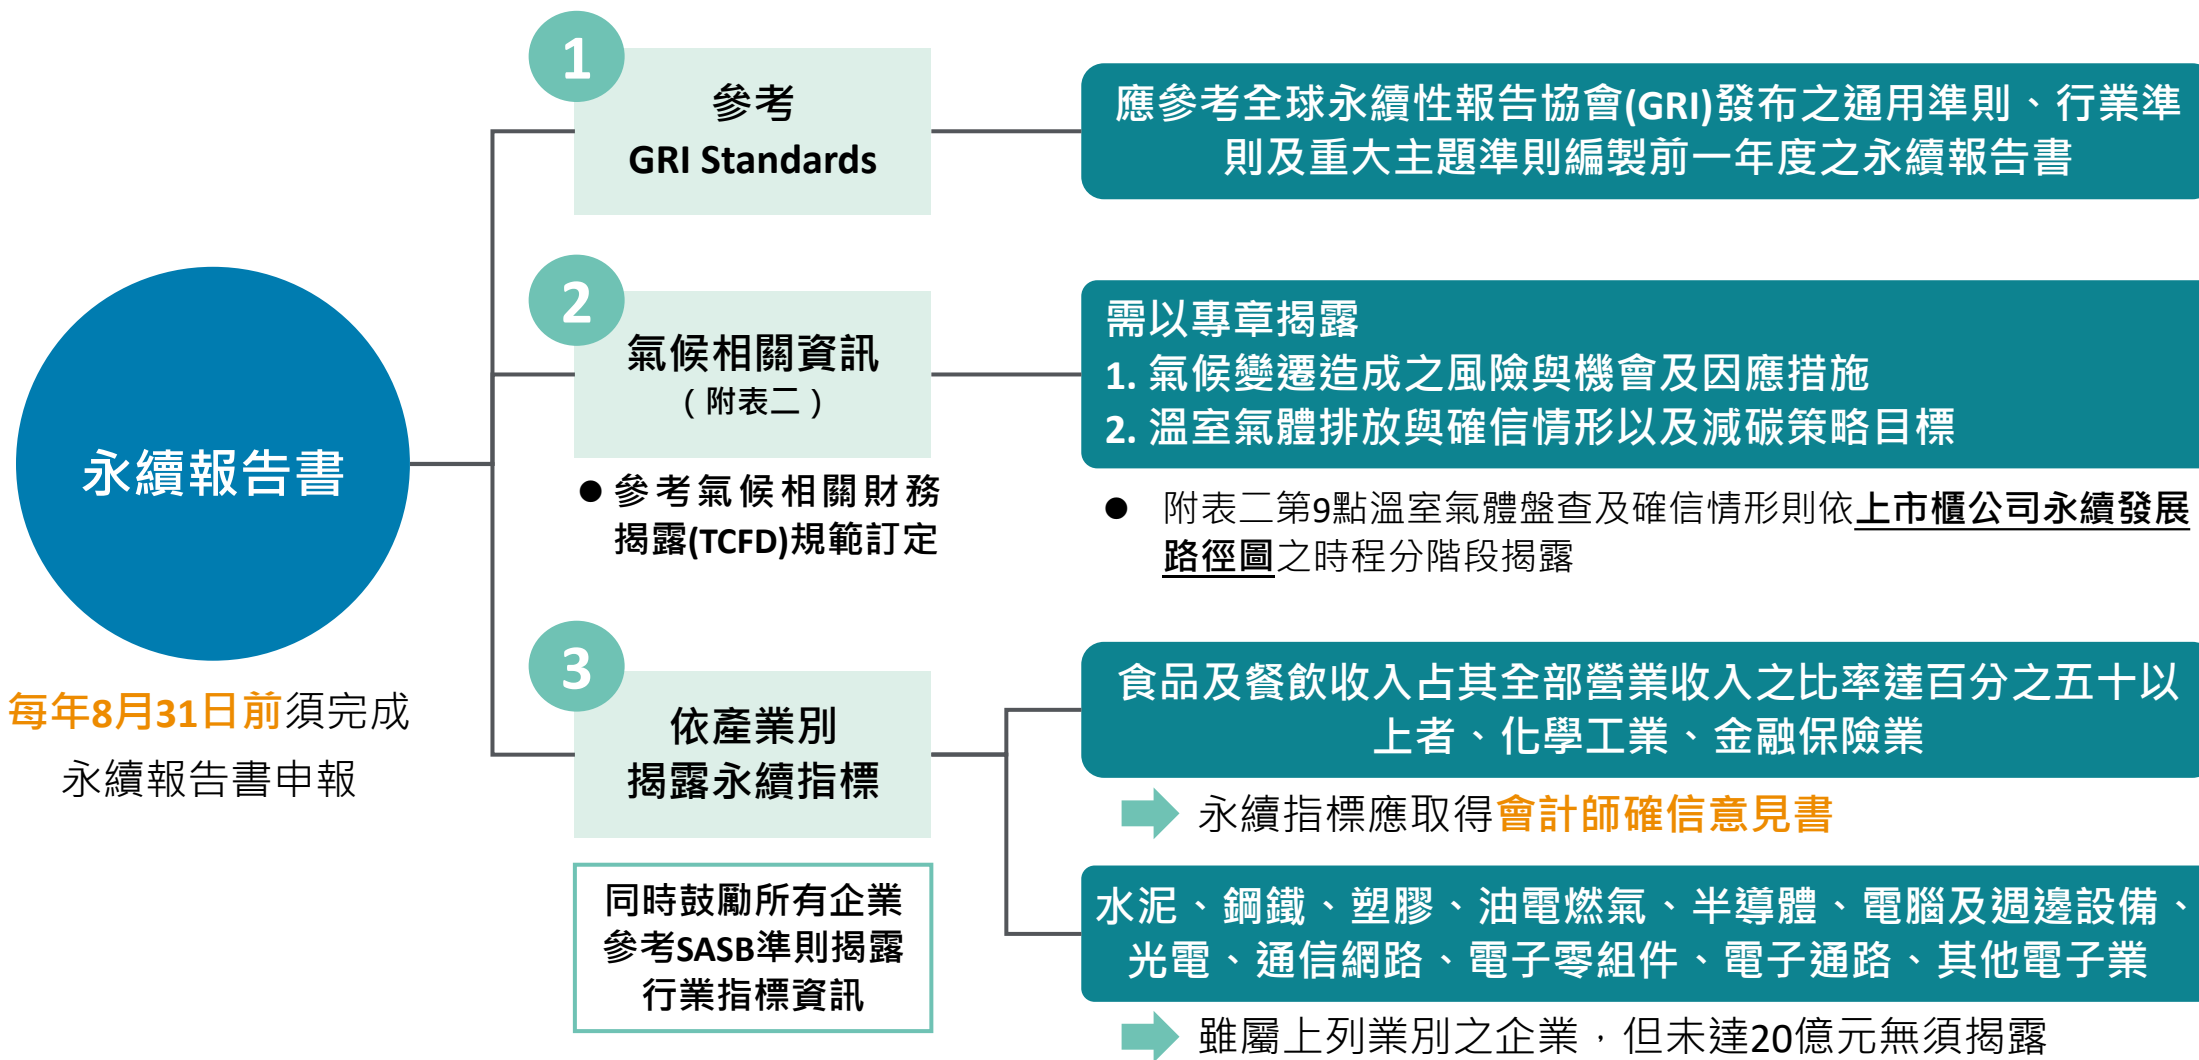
永續報告書

每年8月31日前須完成永續報告書申報

1

參考
GRI Standards

應參考全球永續性報告協會(GRI)發布之通用準則、行業準則及重大主題準則編製前一年度之永續報告書

2

氣候相關資訊
（附表二）

● 參考氣候相關財務揭露(TCFD)規範訂定

需以專章揭露
1. 氣候變遷造成之風險與機會及因應措施
2. 溫室氣體排放與確信情形以及減碳策略目標

● 附表二第9點溫室氣體盤查及確信情形則依上市櫃公司永續發展路徑圖之時程分階段揭露

3

依產業別
揭露永續指標

同時鼓勵所有企業參考SASB準則揭露行業指標資訊

食品及餐飲收入占其全部營業收入之比率達百分之五十以上者、化學工業、金融保險業

永續指標應取得會計師確信意見書

水泥、鋼鐵、塑膠、油電燃氣、半導體、電腦及週邊設備、光電、通信網路、電子零組件、電子通路、其他電子業

雖屬上列業別之企業，但未達20億元無須揭露